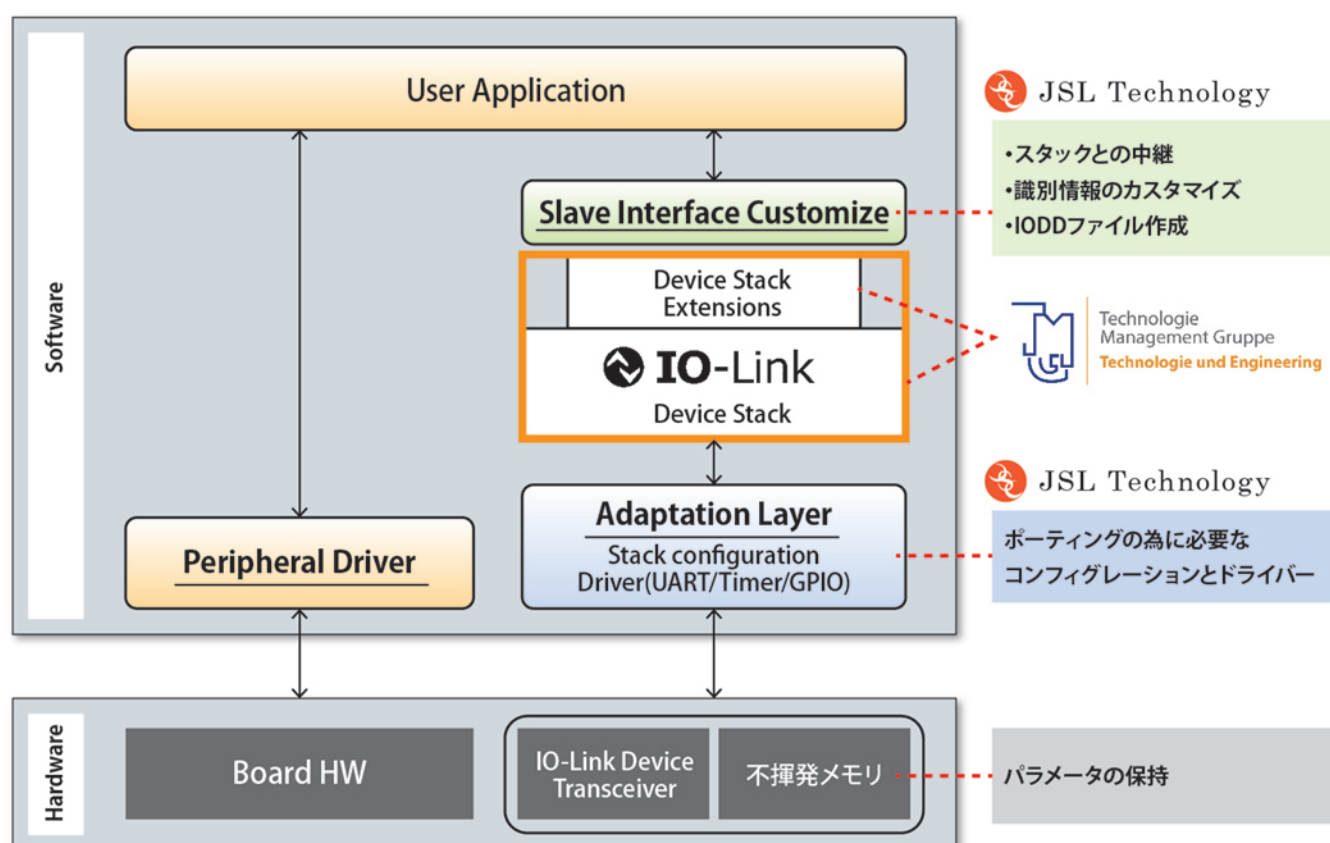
Software

User Application

Slave Interface Customize

Device Stack Extensions

IO-Link
Device Stack

Peripheral Driver

Adaptation Layer
Stack configuration
Driver(UART/Timer/GPIO)

JSL Technology

・スタックとの中継
・識別情報のカスタマイズ
・IODDファイル作成

Technologie Management Gruppe
Technologie und Engineering

JSL Technology

ポーティングの為に必要な
コンフィグレーションとドライバー

Hardware

Board HW

IO-Link Device Transceiver

不揮発メモリ

パラメータの保持